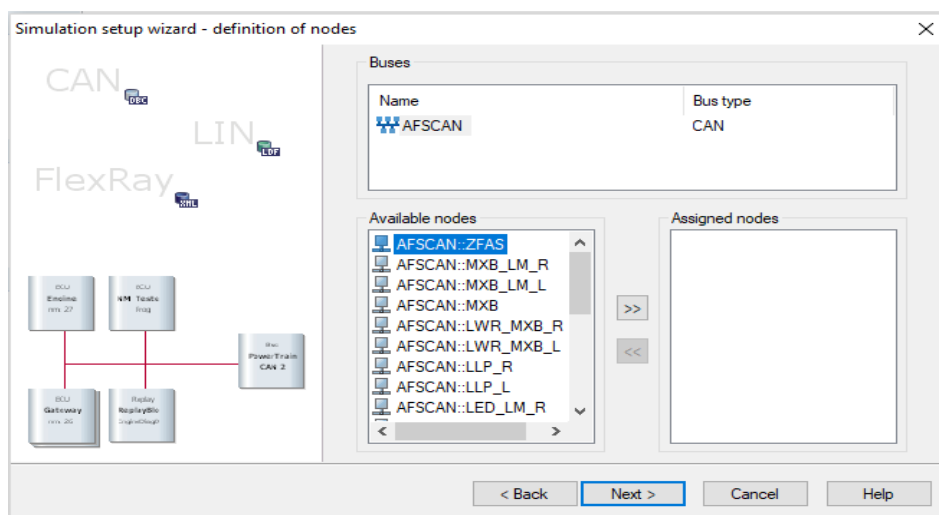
Simulation setup wizard - definition of nodes

CAN DBC
LIN LDF
FlexRay XML

ECU
Engine
rm 27

ECU
NM Teste
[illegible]

Bus
PowerTrain
CAN 2

ECU
Gateway
rm 26

Replay
ReplayBlo
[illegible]

Buses

| Name | Bus type |
|---|---|
| AFSCAN | CAN |

Available nodes
AFSCAN::ZFAS
AFSCAN::MXB_LM_R
AFSCAN::MXB_LM_L
AFSCAN::MXB
AFSCAN::LWR_MXB_R
AFSCAN::LWR_MXB_L
AFSCAN::LLP_R
AFSCAN::LLP_L
AFSCAN::LED_LM_R

>>
<<

Assigned nodes

< Back
Next >
Cancel
Help